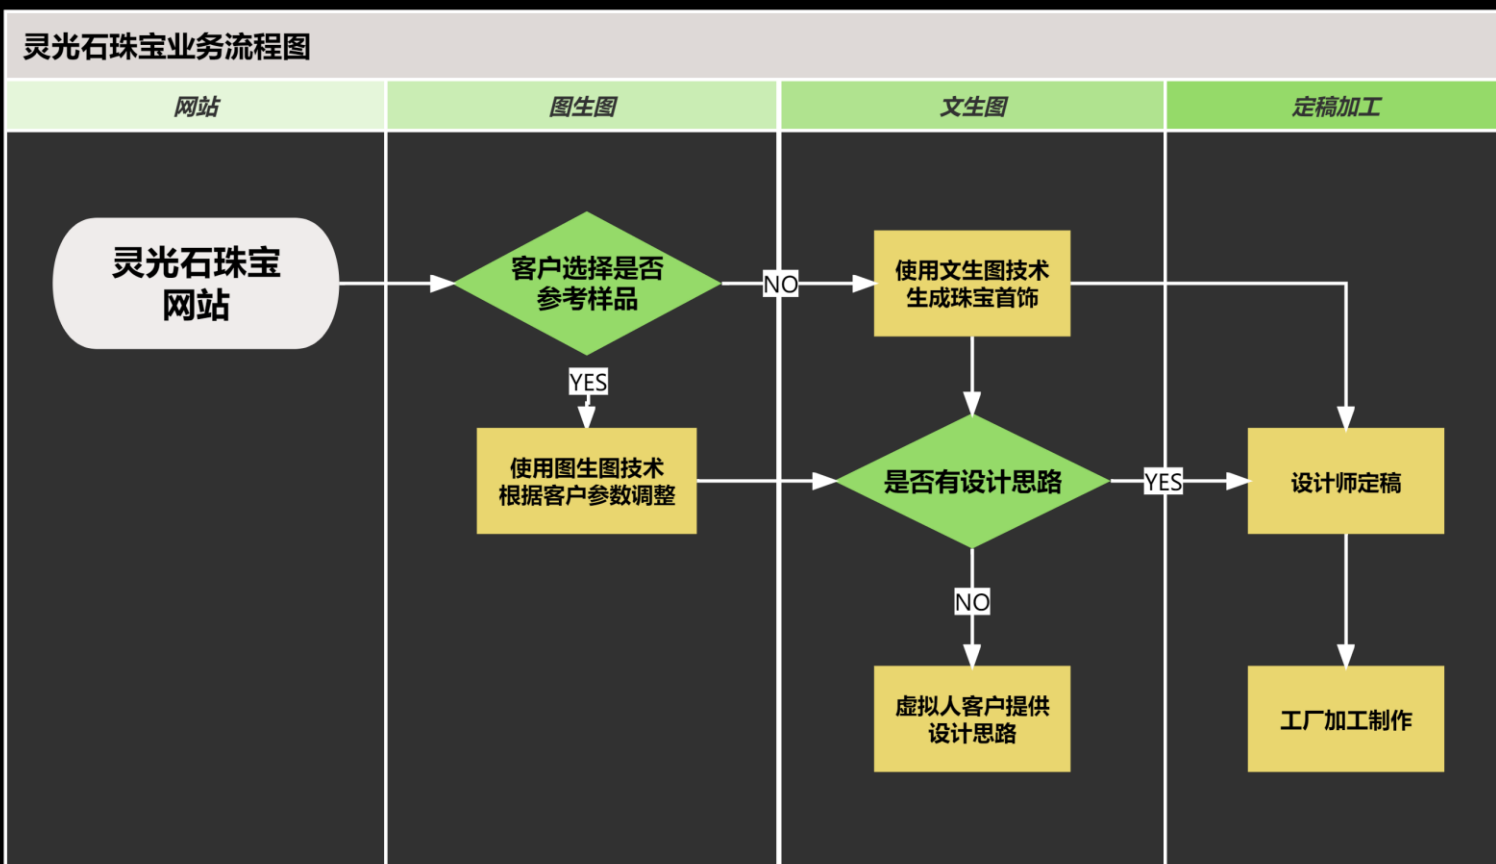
灵光石珠宝业务流程图

网站

图生图

文生图

定稿加工

灵光石珠宝网站

客户选择是否参考样品

NO

YES

使用图生图技术根据客户参数调整

使用文生图技术生成珠宝首饰

是否有设计思路

YES

NO

虚拟人客户提供设计思路

设计师定稿

工厂加工制作